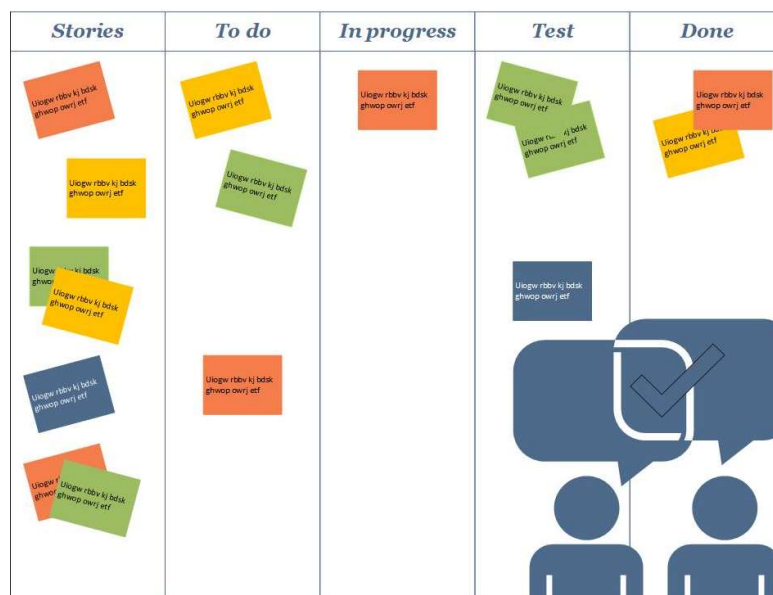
| Stories | To do | In progress | Test | Done |
|---|---|---|---|---|
| Uiogw rbbv kj bdsk ghwop owrj etf | Uiogw rbbv kj bdsk ghwop owrj etf | Uiogw rbbv kj bdsk ghwop owrj etf | Uiogw rbbv kj bdsk ghwop owrj etf | Uiogw rbbv kj bdsk ghwop owrj etf |
| Uiogw rbbv kj bdsk ghwop owrj etf | Uiogw rbbv kj bdsk ghwop owrj etf | | Uiogw rbbv kj bdsk ghwop owrj etf | Uiogw rbbv kj bdsk ghwop owrj etf |
| Uiogw rbbv kj bdsk | Uiogw rbbv kj bdsk ghwop owrj etf | | Uiogw rbbv kj bdsk ghwop owrj etf | |
| Uiogw rbbv kj bdsk ghwop owrj etf | | | | |
| Uiogw rbbv kj bdsk ghwop owrj etf | | | | |
| Uiogw r ghwo | | | | |
| Uiogw rbbv kj bdsk ghwop owrj etf | | | | |